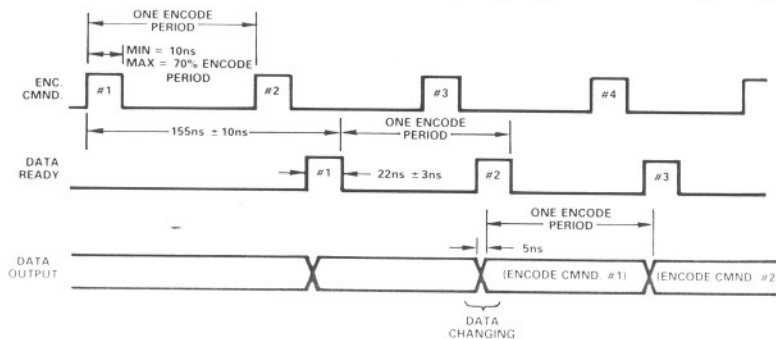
ONE ENCODE PERIOD

MIN = 10ns
MAX = 70% ENCODE PERIOD

ENC. CMND.

#1

#2

#3

#4

155ns ± 10ns

ONE ENCODE PERIOD

DATA READY

#1

22ns ± 3ns

#2

#3

ONE ENCODE PERIOD

5ns

DATA OUTPUT

(ENCODE CMND. #1)

(ENCODE CMND. #2

DATA CHANGING